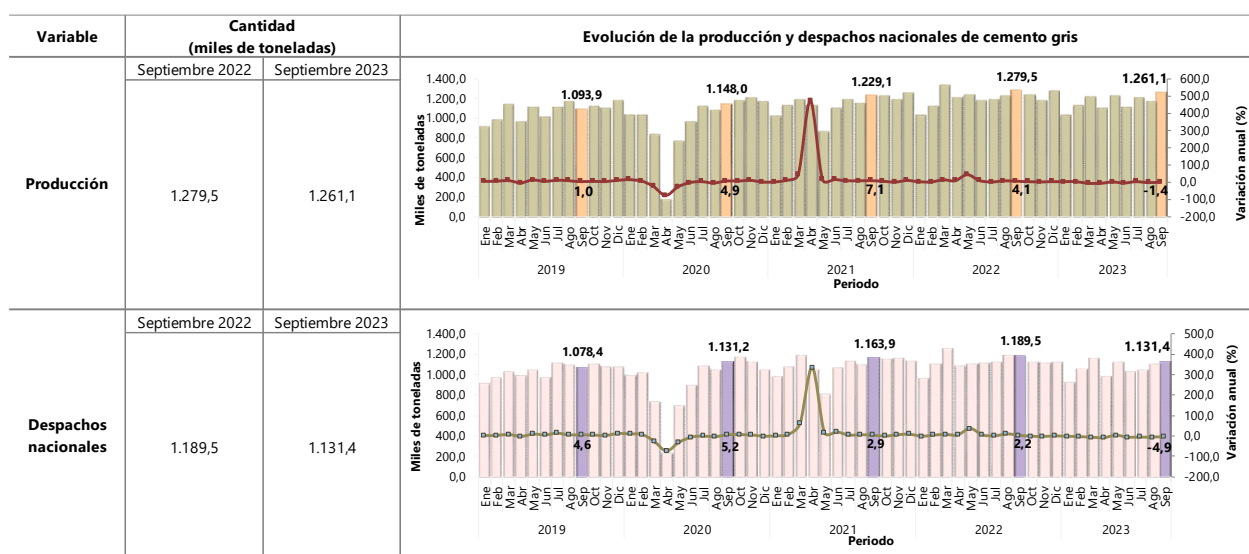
| Variable | Cantidad (miles de toneladas) | | Evolución de la producción y despachos nacionales de cemento gris |
|---|---|---|---|
| | Septiembre 2022 | Septiembre 2023 | |
| Producción | 1.279,5 | 1.261,1 | |
| | Septiembre 2022 | Septiembre 2023 | |
| Despachos nacionales | 1.189,5 | 1.131,4 | |

1.400,0
1.200,0
1.000,0
800,0
600,0
400,0
200,0
0,0
Miles de toneladas
1.093,9
1.148,0
1.229,1
1.279,5
1.261,1
1,0
4,9
7,1
4,1
-1,4
600,0
500,0
400,0
300,0
200,0
100,0
0,0
-100,0
-200,0
Variación anual (%)
Ene Feb Mar Abr May Jun Jul Ago Sep Oct Nov Dic Ene Feb Mar Abr May Jun Jul Ago Sep Oct Nov Dic Ene Feb Mar Abr May Jun Jul Ago Sep Oct Nov Dic Ene Feb Mar Abr May Jun Jul Ago Sep Oct Nov Dic Ene Feb Mar Abr May Jun Jul Ago Sep
2019 2020 2021 2022 2023
Periodo

1.400,0
1.200,0
1.000,0
800,0
600,0
400,0
200,0
0,0
Miles de toneladas
1.078,4
1.131,2
1.163,9
1.189,5
1.131,4
4,6
5,2
2,9
2,2
-4,9
500,0
400,0
300,0
200,0
100,0
0,0
-100,0
-200,0
Variación anual (%)
Ene Feb Mar Abr May Jun Jul Ago Sep Oct Nov Dic Ene Feb Mar Abr May Jun Jul Ago Sep Oct Nov Dic Ene Feb Mar Abr May Jun Jul Ago Sep Oct Nov Dic Ene Feb Mar Abr May Jun Jul Ago Sep Oct Nov Dic Ene Feb Mar Abr May Jun Jul Ago Sep
2019 2020 2021 2022 2023
Periodo